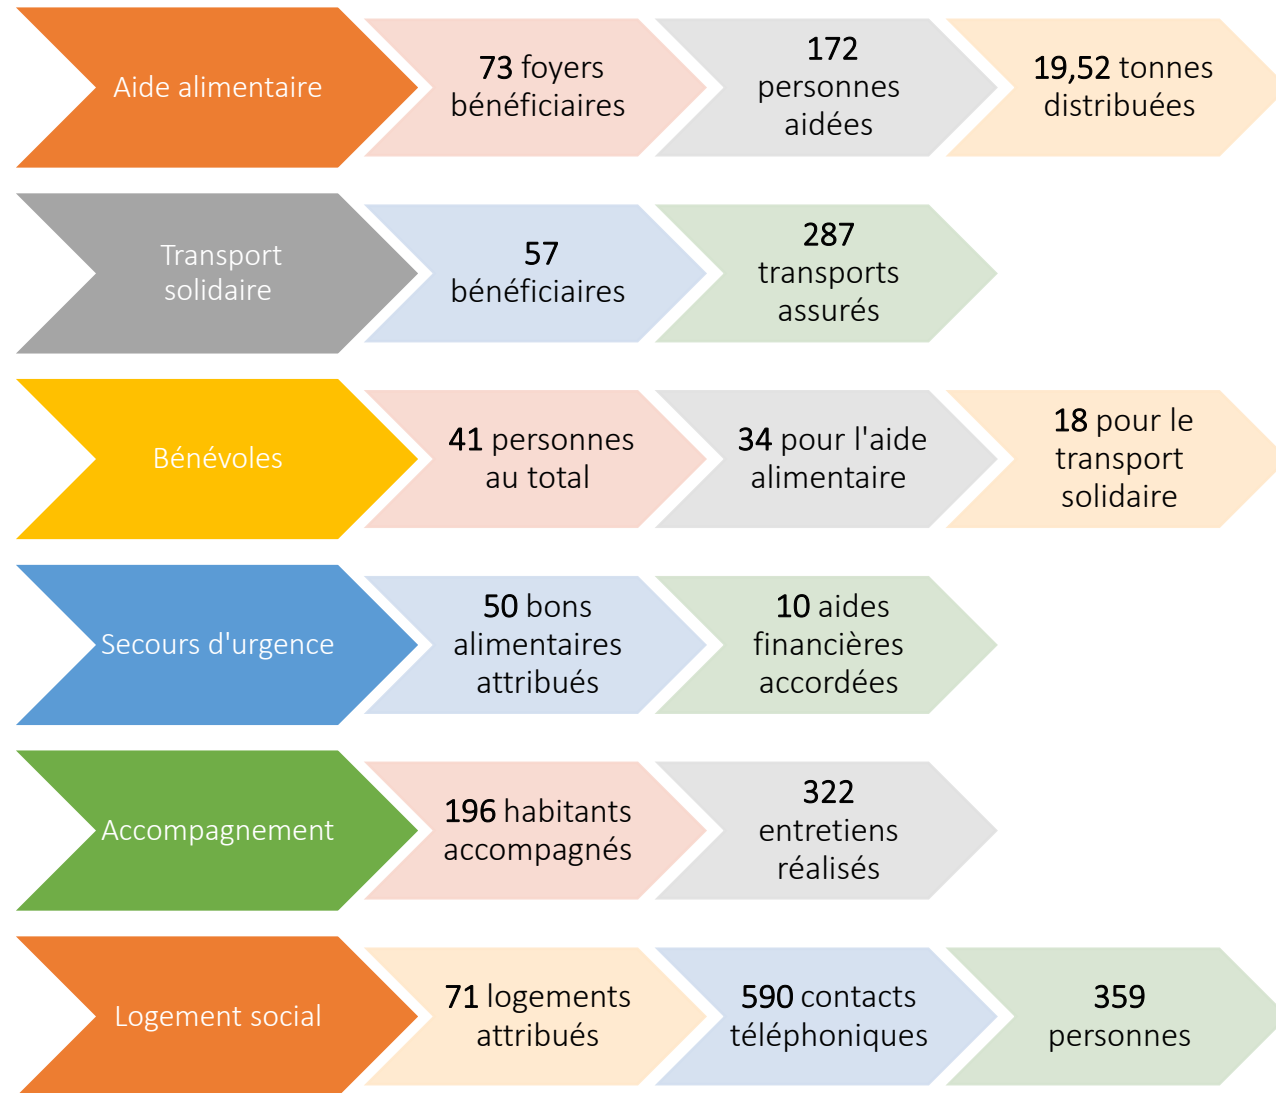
Aide alimentaire

73 foyers bénéficiaires

172 personnes aidées

19,52 tonnes distribuées

Transport solidaire

57 bénéficiaires

287 transports assurés

Bénévoles

41 personnes au total

34 pour l'aide alimentaire

18 pour le transport solidaire

Secours d'urgence

50 bons alimentaires attribués

10 aides financières accordées

Accompagnement

196 habitants accompagnés

322 entretiens réalisés

Logement social

71 logements attribués

590 contacts téléphoniques

359 personnes